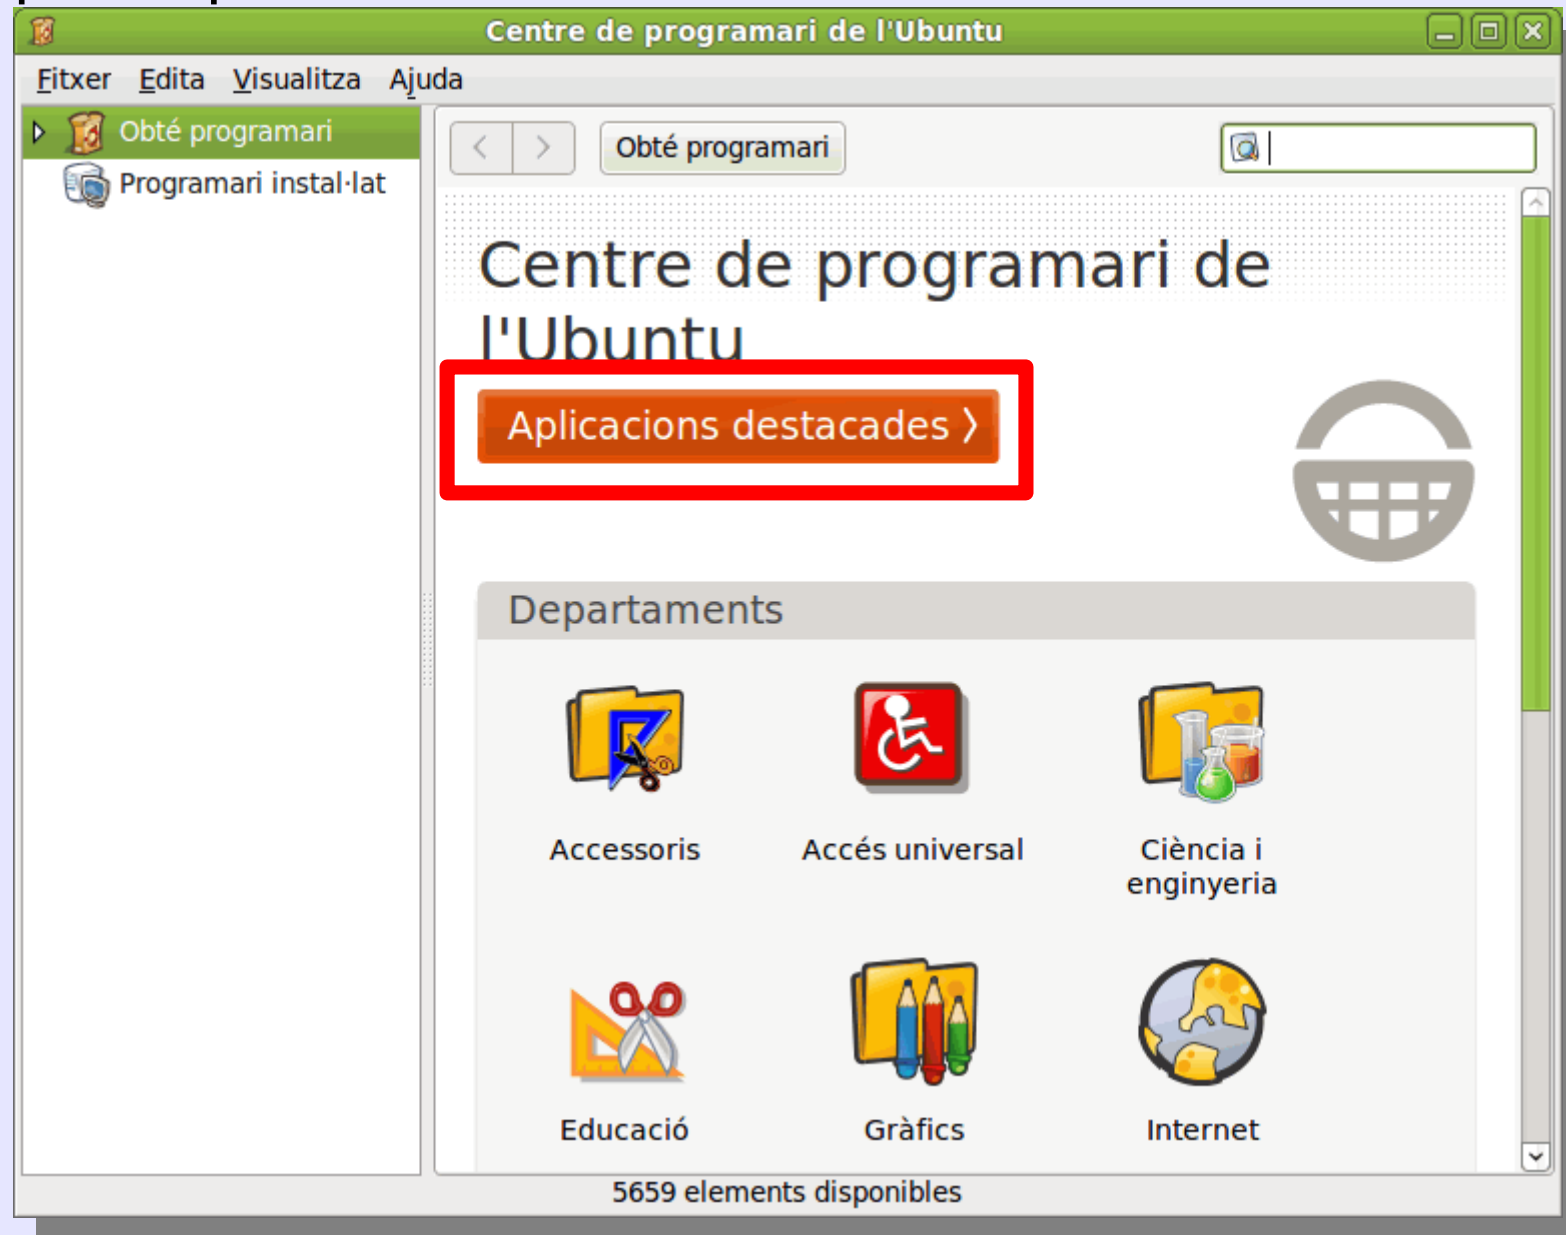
Centre de programari de l'Ubuntu

Fitxer Edita Visualitza Ajuda

Obté programari
Programari instal·lat

Obté programari

Centre de programari de l'Ubuntu

Aplicacions destacades

Departaments

Accessoris
Accés universal
Ciència i enginyeria
Educació
Gràfics
Internet

5659 elements disponibles